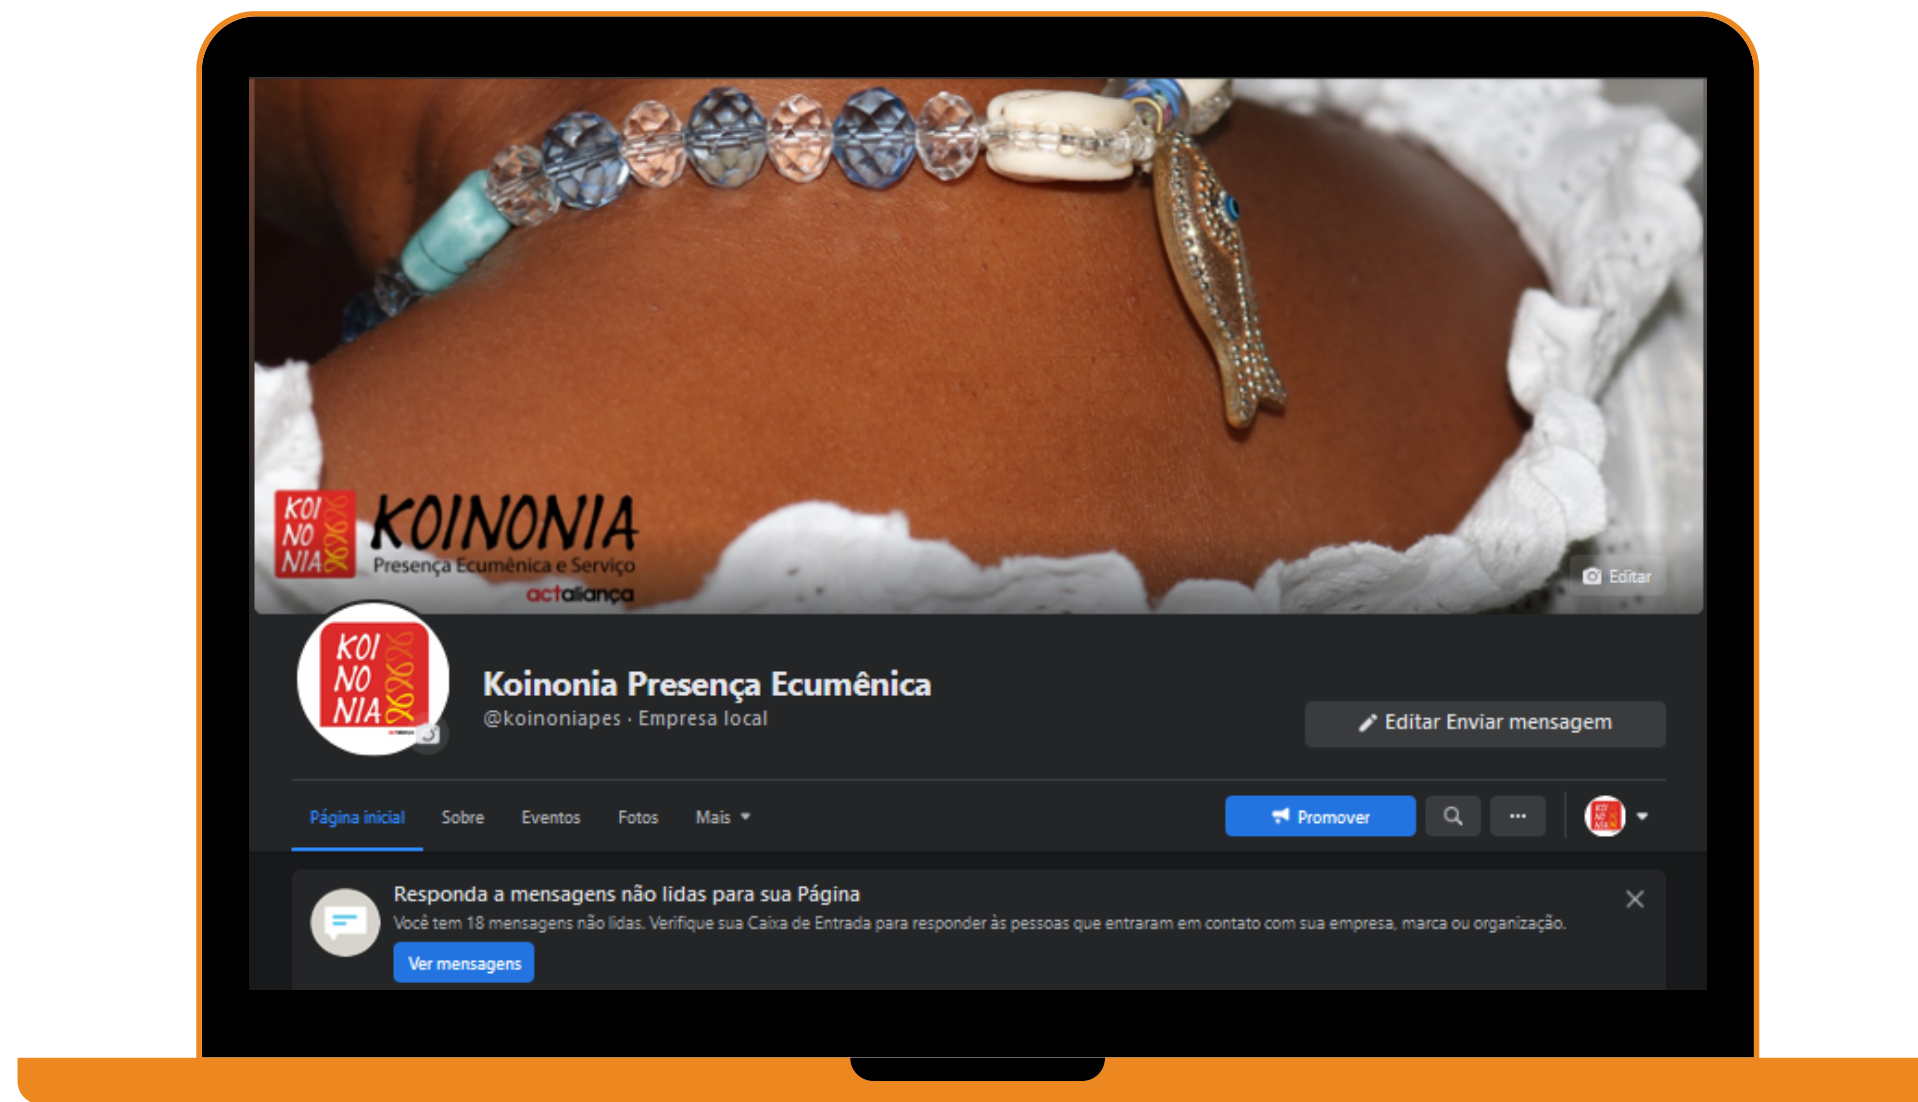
KOI NO NIA

KOINONIA
Presença Ecumênica e Serviço
actaliança

Editar

KOI NO NIA

Koinonia Presença Ecumênica
@koinoniapes · Empresa local

Editar Enviar mensagem

Página inicial Sobre Eventos Fotos Mais

Promover

···

Responda a mensagens não lidas para sua Página
Você tem 18 mensagens não lidas. Verifique sua Caixa de Entrada para responder às pessoas que entraram em contato com sua empresa, marca ou organização.

Ver mensagens